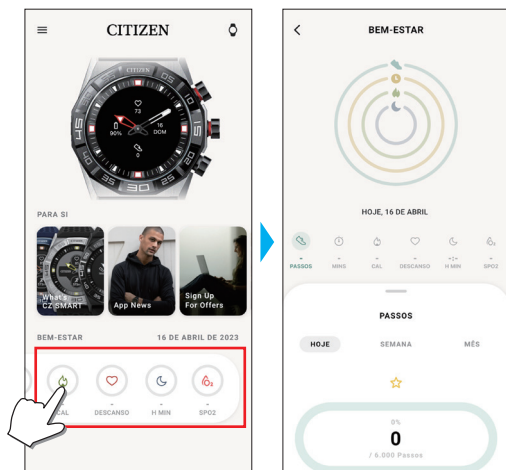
CITIZEN

CITIZEN

73

90%

16
DOM

0

PARA SI

What's CZ SMART

App News

Sign Up For Offers

BEM-ESTAR

16 DE ABRIL DE 2023

-
CAL

-
DESCANSO

-
H MIN

-
SPO2

BEM-ESTAR

HOJE, 16 DE ABRIL

-
PASSOS

-
MINS

-
CAL

-
DESCANSO

-:-
H MIN

-
SPO2

PASSOS

HOJE

SEMANA

MÊS

0%

0

/ 6.000 Passos